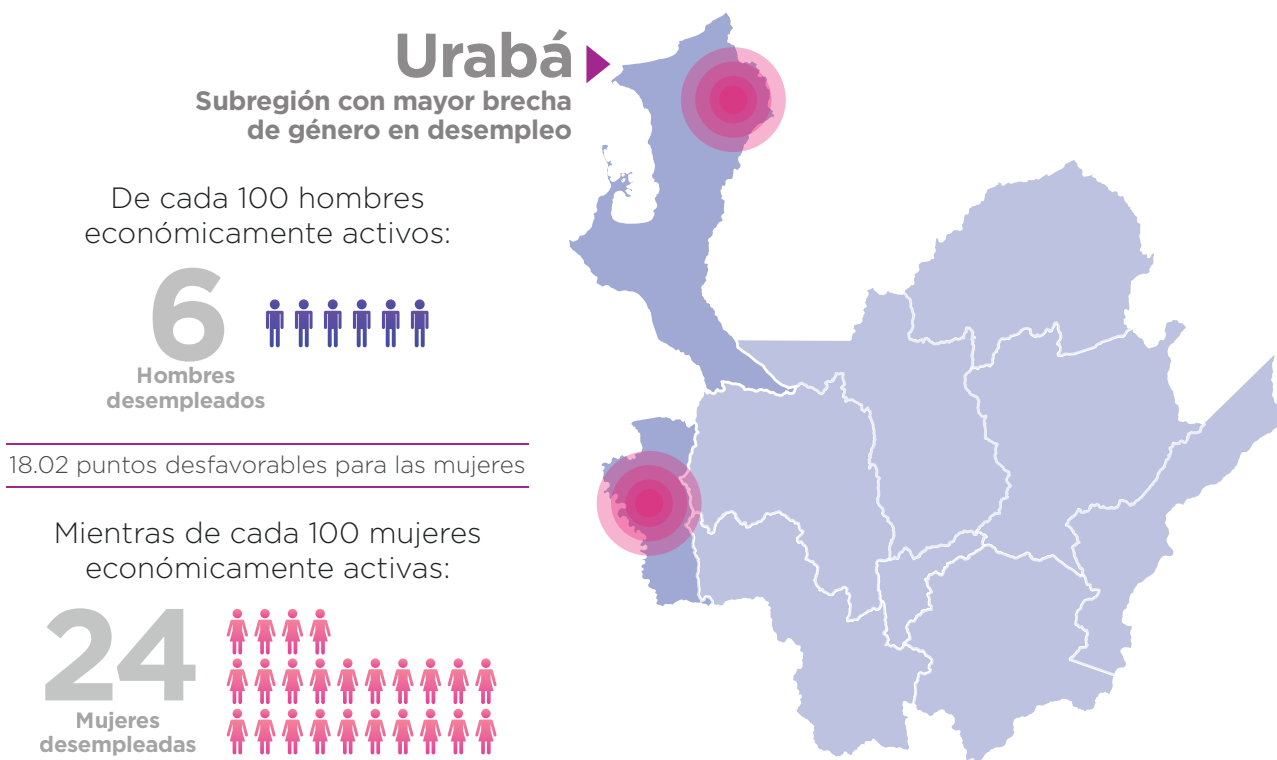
Urabá

Subregión con mayor brecha de género en desempleo

De cada 100 hombres económicamente activos:

6

Hombres desempleados

18.02 puntos desfavorables para las mujeres

Mientras de cada 100 mujeres económicamente activas:

24

Mujeres desempleadas